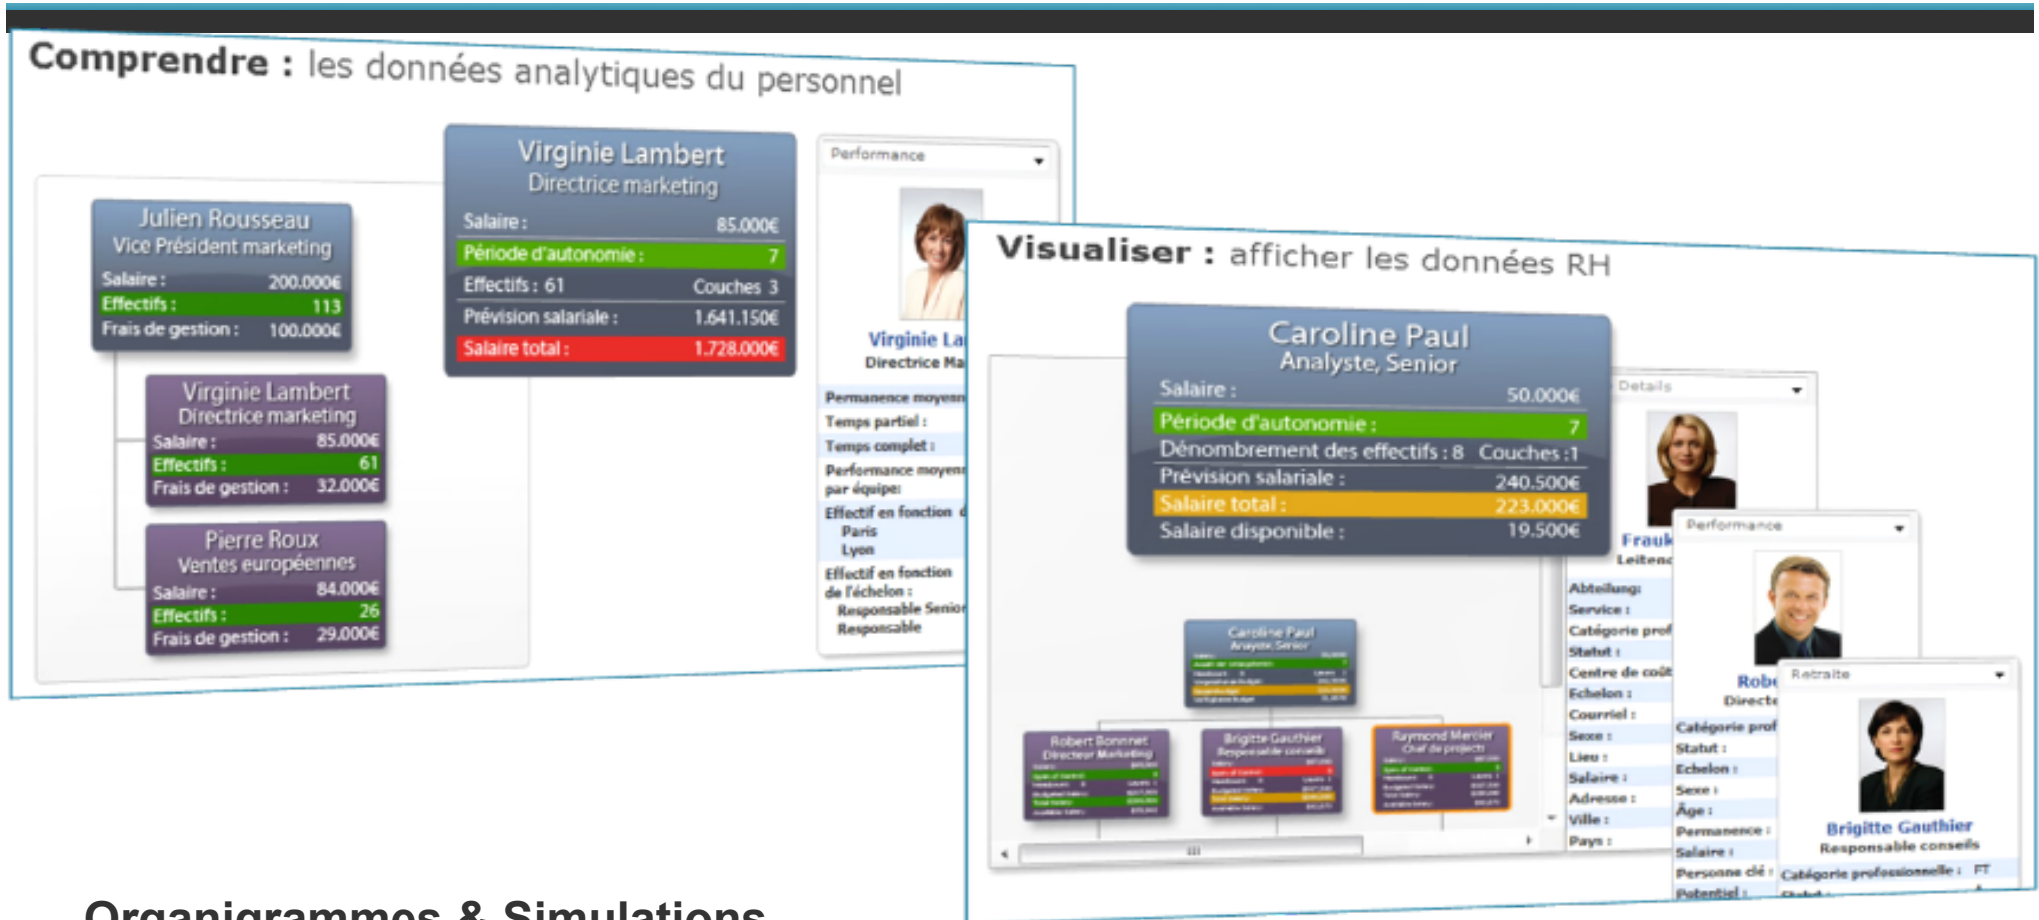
Comprendre : les données analytiques du personnel

Julien Rousseau
Vice Président marketing
Salaire : 200.000€
Effectifs : 113
Frais de gestion : 100.000€

Virginie Lambert
Directrice marketing
Salaire : 85.000€
Effectifs : 61
Frais de gestion : 32.000€

Pierre Roux
Ventes européennes
Salaire : 84.000€
Effectifs : 26
Frais de gestion : 29.000€

Virginie Lambert
Directrice marketing
Salaire : 85.000€
Période d'autonomie : 7
Effectifs : 61 Couches 3
Prévision salariale : 1.641.150€
Salaire total : 1.728.000€

Performance
Virginie La
Directrice Ma
Permanence moyen
Temps partiel :
Temps complet :
Performance moyen par équipe:
Effectif en fonction d
Paris
Lyon
Effectif en fonction de l'échelon :
Responsable Senior
Responsable

Visualiser : afficher les données RH

Caroline Paul
Analyste, Senior
Salaire : 50.000€
Période d'autonomie : 7
Dénombrement des effectifs : 8 Couches : 1
Prévision salariale : 240.500€
Salaire total : 223.000€
Salaire disponible : 19.500€

Caroline Paul
Analyste, Senior

Robert Bonnet
Directeur Marketing

Brigitte Gauthier
Responsable conseils

Raymond Mercier
Chef de projects

Details
Frauk
Leiten
Abteilung:
Service :
Catégorie prof
Statut :
Centre de coût
Echelon :
Courriel :
Sexe :
Lieu :
Salaire :
Adresse :
Ville :
Pays :

Performance
Robe
Directe
Catégorie prof
Statut :
Echelon :
Sexe :
Âge :
Permanence :
Salaire :
Personne clé :
Potentiel :

Retraite
Brigitte Gauthier
Responsable conseils
Catégorie professionnelle : FT

Organigrammes & Simulations